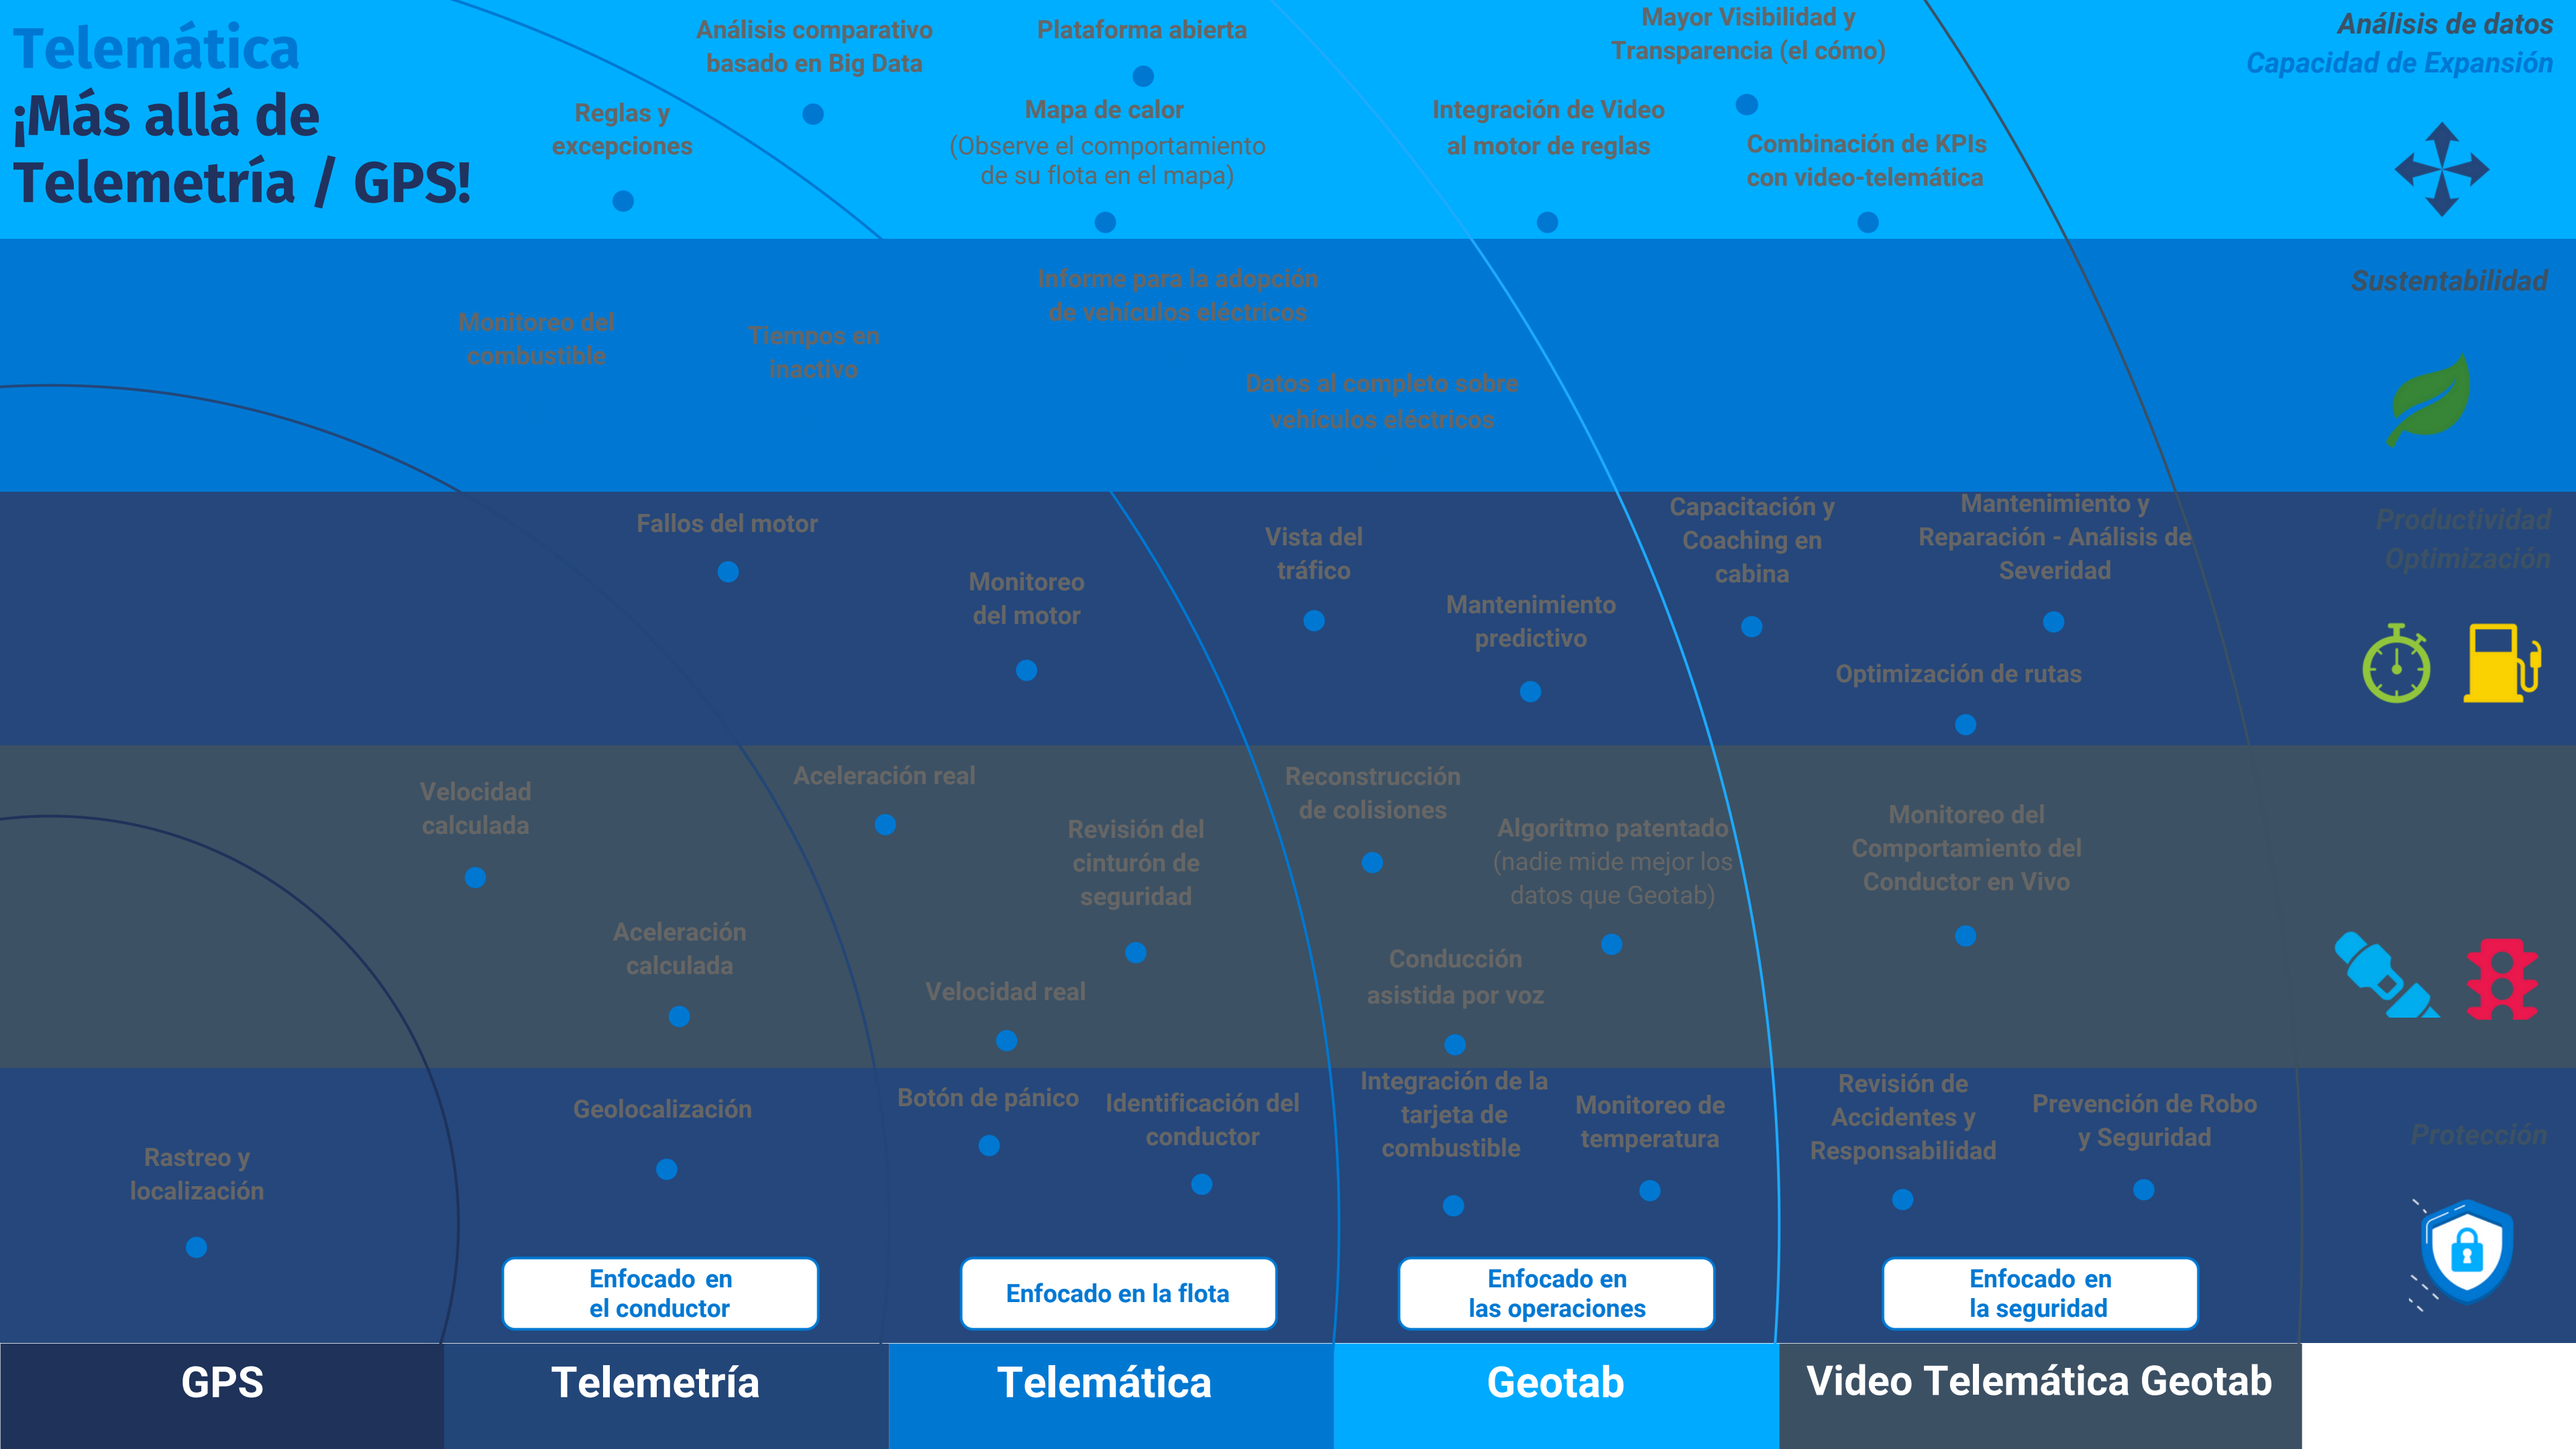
Telemática
¡Más allá de Telemetría / GPS!

Reglas y excepciones

Análisis comparativo basado en Big Data

Plataforma abierta

Mapa de calor
(Observe el comportamiento de su flota en el mapa)

Mayor Visibilidad y Transparencia (el cómo)

Integración de Video al motor de reglas

Combinación de KPIs con video-telemática

Análisis de datos
Capacidad de Expansión

Monitoreo del combustible

Tiempos en inactivo

Informe para la adopción de vehículos eléctricos

Datos al completo sobre vehículos eléctricos

Sustentabilidad

Fallos del motor

Monitoreo del motor

Vista del tráfico

Mantenimiento predictivo

Capacitación y Coaching en cabina

Mantenimiento y Reparación - Análisis de Severidad

Optimización de rutas

Productividad
Optimización

Velocidad calculada

Aceleración real

Revisión del cinturón de seguridad

Reconstrucción de colisiones

Algoritmo patentado (nadie mide mejor los datos que Geotab)

Monitoreo del Comportamiento del Conductor en Vivo

Aceleración calculada

Velocidad real

Conducción asistida por voz

Rastreo y localización

Geolocalización

Botón de pánico

Identificación del conductor

Integración de la tarjeta de combustible

Monitoreo de temperatura

Revisión de Accidentes y Responsabilidad

Prevención de Robo y Seguridad

Protección

Enfocado en el conductor

Enfocado en la flota

Enfocado en las operaciones

Enfocado en la seguridad

GPS

Telemetría

Telemática

Geotab

Video Telemática Geotab